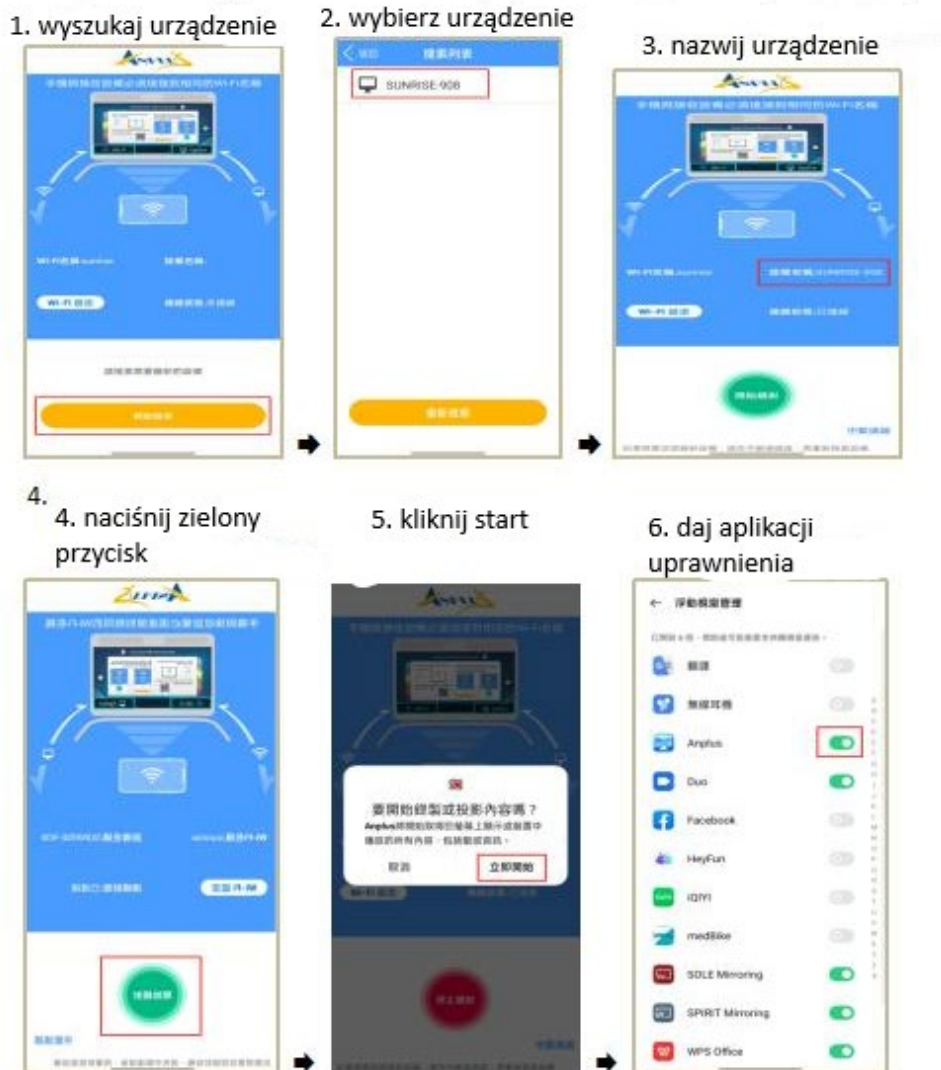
1. wyszukaj urządzenie

2. wybierz urządzenie

3. nazwij urządzenie

SUNRISE-908

搜索列表

4.
4. naciśnij zielony przycisk

5. kliknij start

6. daj aplikacji uprawnienia

要開始錄製或投影內容嗎？

取消

立即開始

浮動視窗管理

Anplus

Duo

Facebook

HeyFun

iQIYI

medibike

SOLE Mirroring

SPIRIT Mirroring

WPS Office